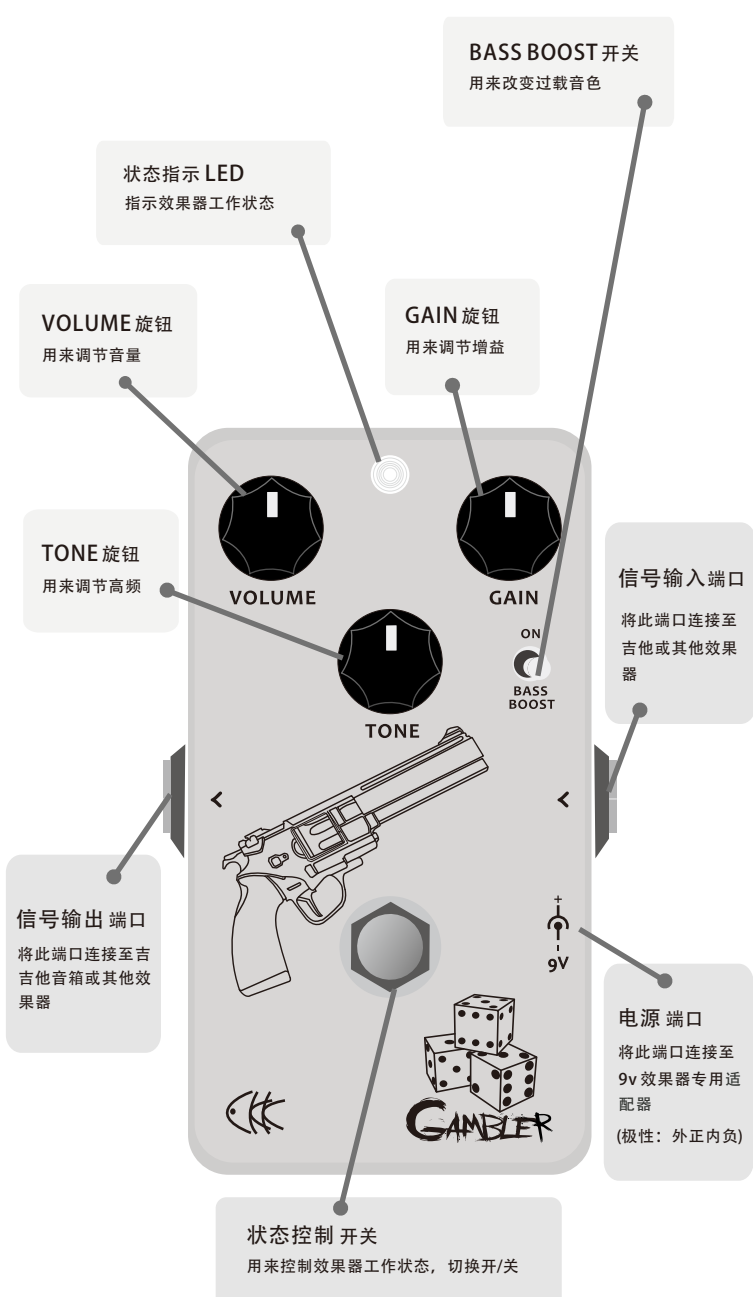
BASS BOOST 开关
用来改变过载音色

状态指示 LED
指示效果器工作状态

VOLUME 旋钮
用来调节音量

GAIN 旋钮
用来调节增益

TONE 旋钮
用来调节高频

VOLUME

GAIN

ON

BASS BOOST

TONE

信号输入端口
将此端口连接至吉他或其他效果器

<

<

信号输出 端口
将此端口连接至吉吉他音箱或其他效果器

+

-

9V

电源 端口
将此端口连接至 9v 效果器专用适配器
(极性：外正内负)

CKK

GAMBLER

状态控制 开关
用来控制效果器工作状态，切换开/关